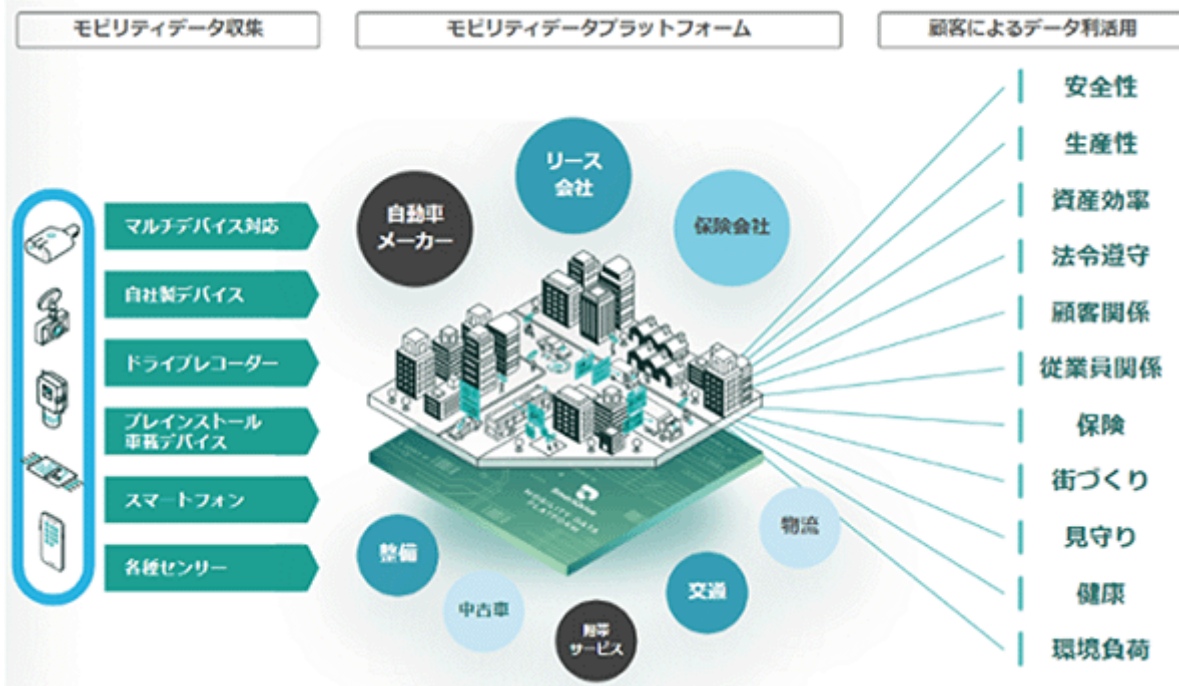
モビリティデータ収集

モビリティデータプラットフォーム

顧客によるデータ利活用

マルチデバイス対応

自社製デバイス

ドライブレコーダー

ブレインストール車載デバイス

スマートフォン

各種センサー

リース会社

自動車メーカー

保険会社

物流

整備

交通

中古車

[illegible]サービス

MOBILITY DATA PLATFORM

安全性

生産性

資産効率

法令遵守

顧客関係

従業員関係

保険

街づくり

見守り

健康

環境負荷